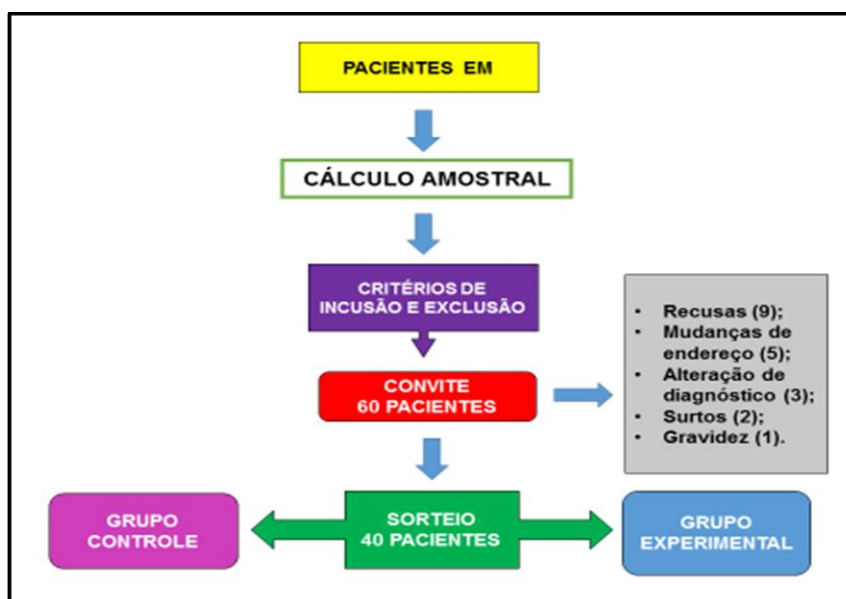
PACIENTES EM

CÁLCULO AMOSTRAL

CRITÉRIOS DE INCUSÃO E EXCLUSÃO

CONVITE
60 PACIENTES

- Recusas (9);
- Mudanças de endereço (5);
- Alteração de diagnóstico (3);
- Surtos (2);
- Gravidez (1).

GRUPO CONTROLE

SORTEIO
40 PACIENTES

GRUPO EXPERIMENTAL